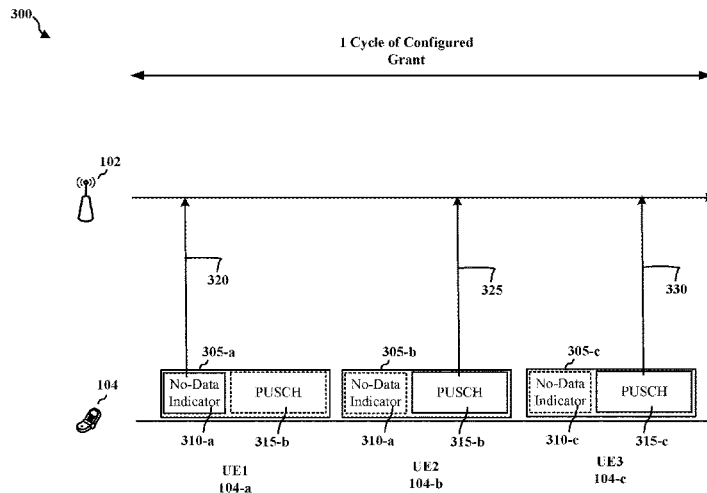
300

1 Cycle of Configured Grant

102

320

325

330

305-a

305-b

305-c

104

No-Data Indicator

PUSCH

No-Data Indicator

PUSCH

No-Data Indicator

PUSCH

310-a

315-b

310-a

315-b

310-c

315-c

UE1
104-a

UE2
104-b

UE3
104-c